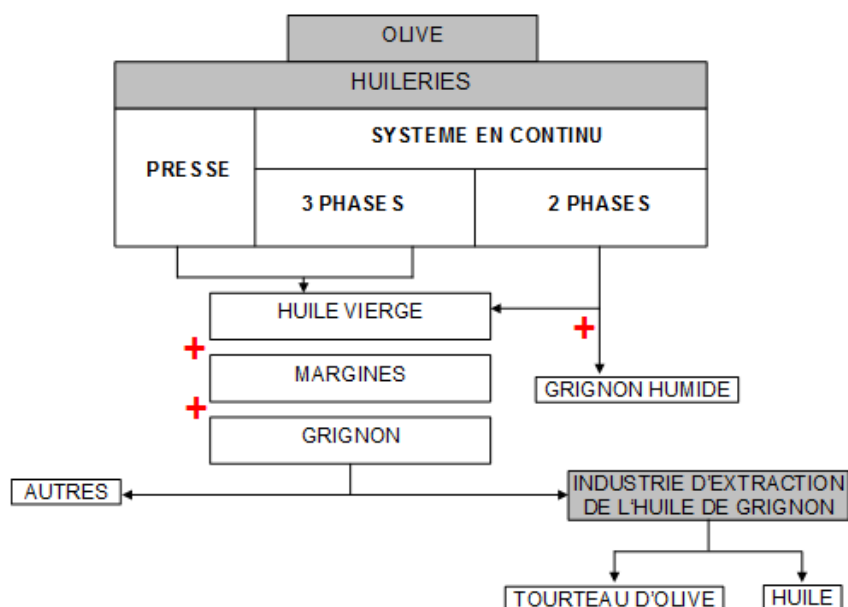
OLIVE

HUILERIES

PRESSE

SYSTEME EN CONTINU

3 PHASES

2 PHASES

HUILE VIERGE

+

MARGINES

+

GRIGNON

+

GRIGNON HUMIDE

AUTRES

INDUSTRIE D'EXTRACTION DE L'HUILE DE GRIGNON

TOURTEAU D'OLIVE

HUILE